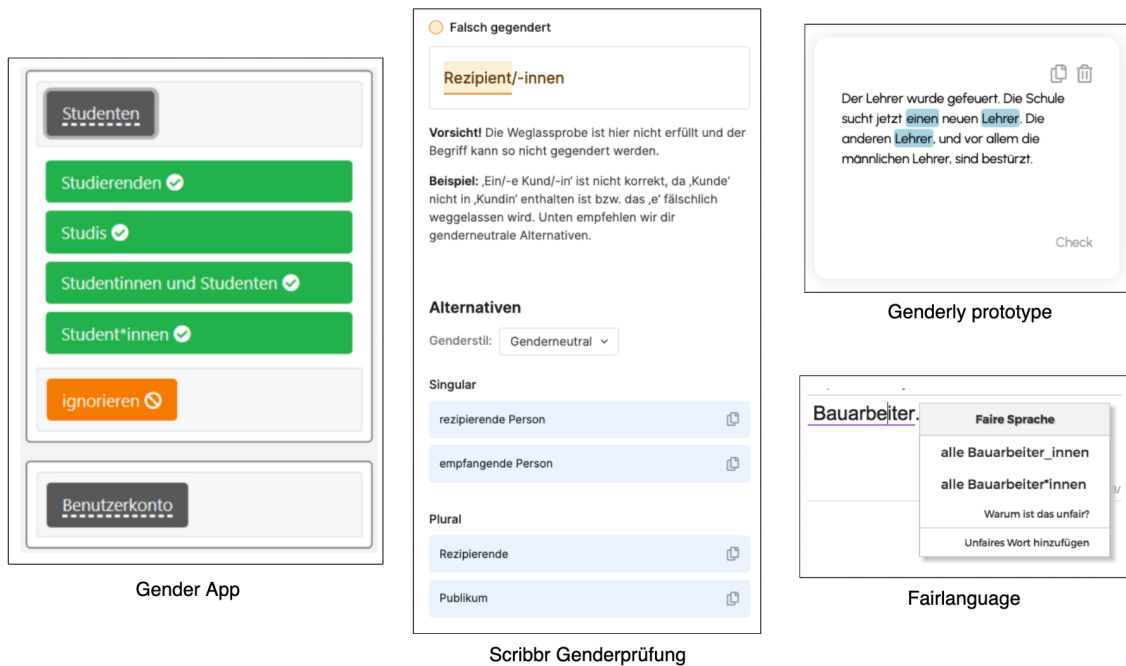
Studenten

Studierenden

Studis

Studentinnen und Studenten

Student*innen

ignorieren

Benutzerkonto

Gender App

Falsch gegendert

Rezipient/-innen

**Vorsicht!** Die Weglassprobe ist hier nicht erfüllt und der Begriff kann so nicht gegendert werden.

**Beispiel:** ‚Ein/-e Kund/-in' ist nicht korrekt, da ‚Kunde' nicht in ‚Kundin' enthalten ist bzw. das ‚e' fälschlich weggelassen wird. Unten empfehlen wir dir genderneutrale Alternativen.

Alternativen

Genderstil: Genderneutral

Singular

rezipierende Person

empfangende Person

Plural

Rezipierende

Publikum

Scribbr Genderprüfung

Der Lehrer wurde gefeuert. Die Schule sucht jetzt einen neuen Lehrer. Die anderen Lehrer, und vor allem die männlichen Lehrer, sind bestürzt.

Check

Genderly prototype

Bauarbeiter.

Faire Sprache

alle Bauarbeiter_innen

alle Bauarbeiter*innen

Warum ist das unfair?

Unfaires Wort hinzufügen

Fairlanguage